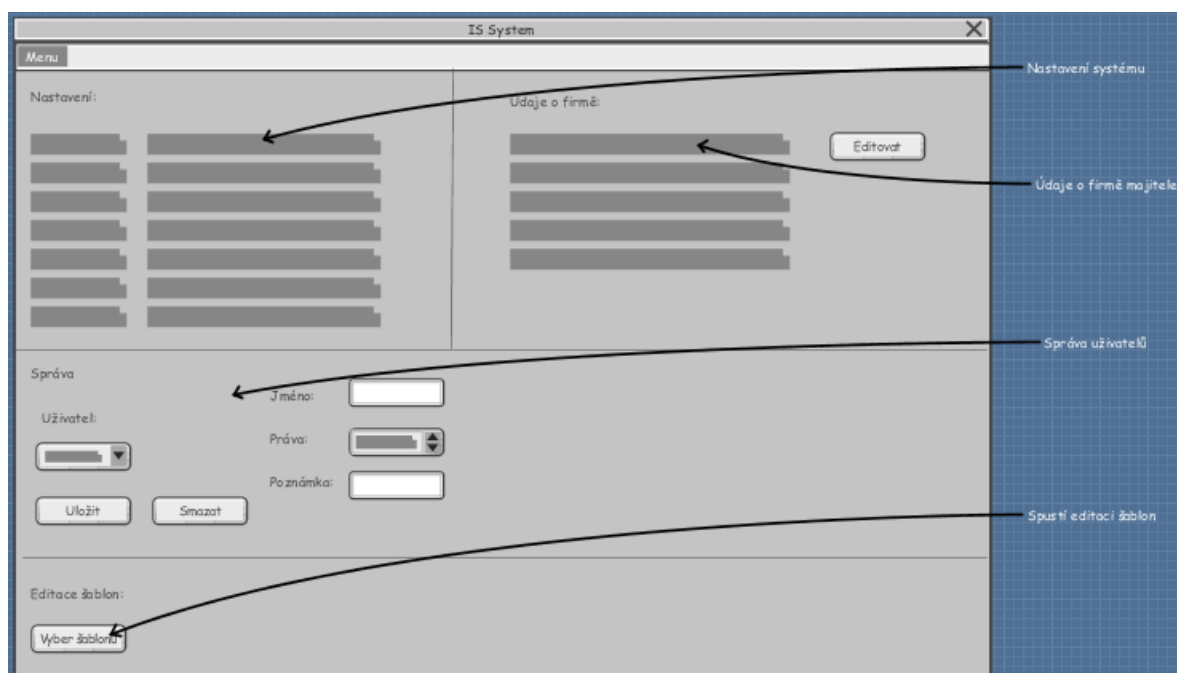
IS System

Menu

Nastavení:

Udaje o firmě:

Editovat

Správa

Uživatel:

Jméno:

Práva:

Poznámka:

Uložit

Smazat

Editace šablon:

Vyber šablonu

Nastavení systému

Údaje o firmě majitele

Správa uživatelů

Spustí editaci šablon